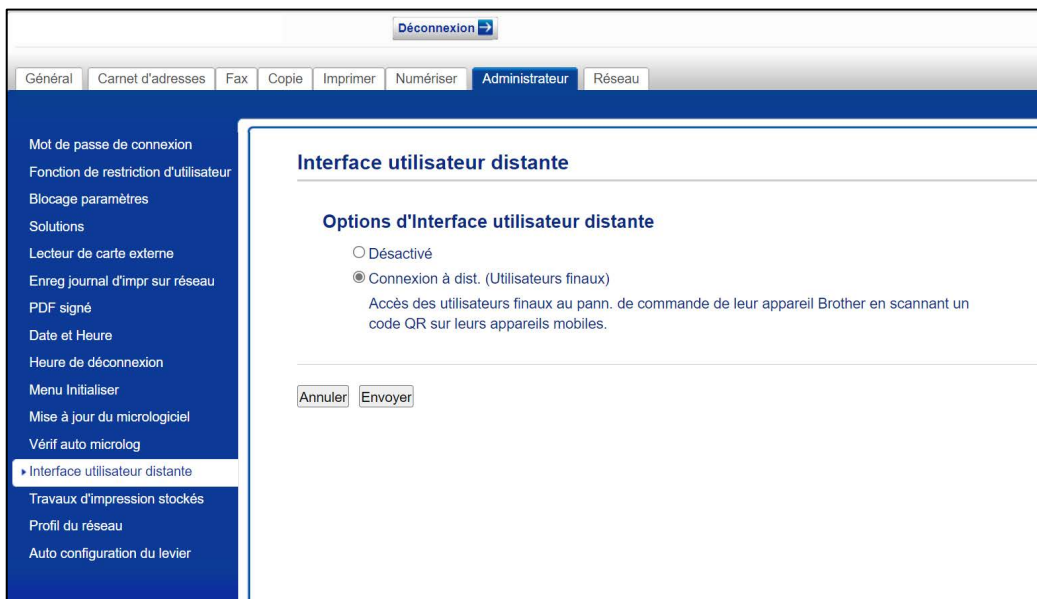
Déconnexion

Général | Carnet d'adresses | Fax | Copie | Imprimer | Numériser | Administrateur | Réseau

Mot de passe de connexion
Fonction de restriction d'utilisateur
Blocage paramètres
Solutions
Lecteur de carte externe
Enreg journal d'impr sur réseau
PDF signé
Date et Heure
Heure de déconnexion
Menu Initialiser
Mise à jour du micrologiciel
Vérif auto microlog
Interface utilisateur distante
Travaux d'impression stockés
Profil du réseau
Auto configuration du levier

Interface utilisateur distante

Options d'Interface utilisateur distante

Désactivé

Connexion à dist. (Utilisateurs finaux)

Accès des utilisateurs finaux au pann. de commande de leur appareil Brother en scannant un code QR sur leurs appareils mobiles.

Annuler Envoyer